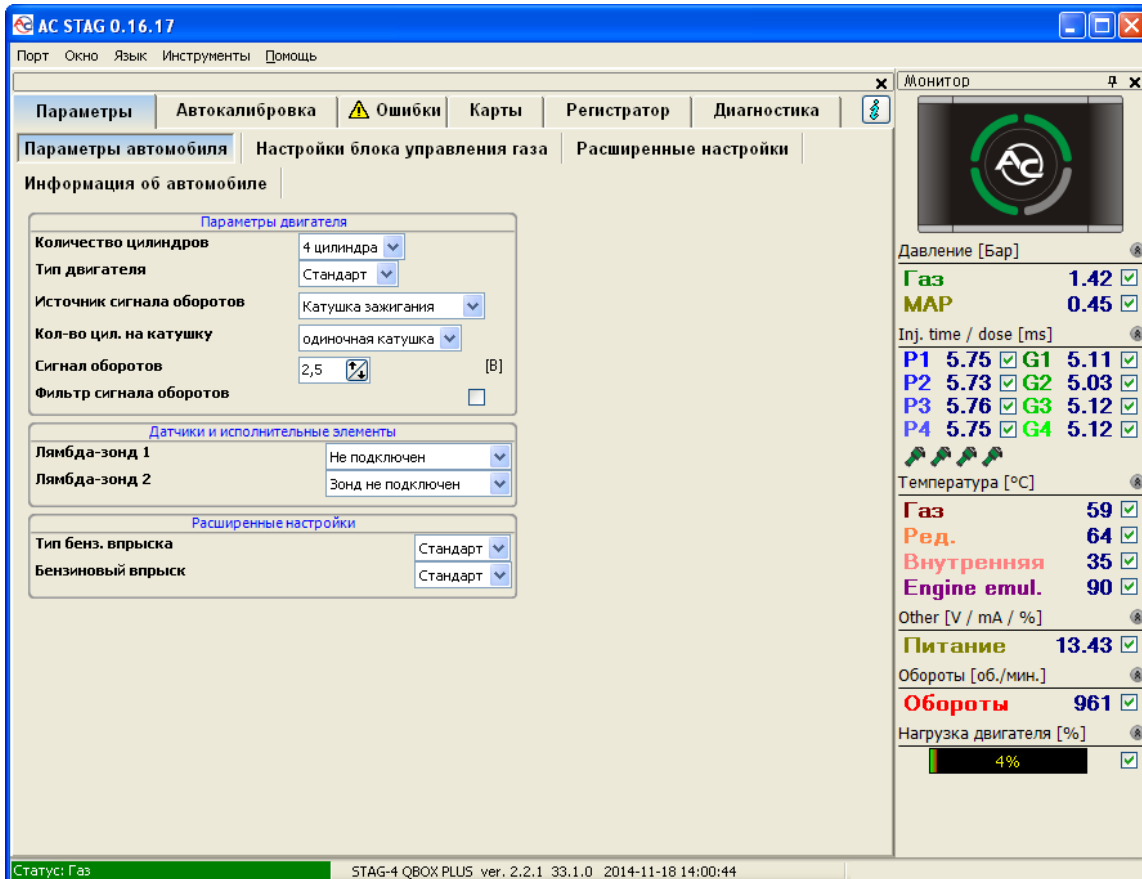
AC STAG 0.16.17

Порт Окно Язык Инструменты Помощь

Параметры | Автокалибровка | Ошибки | Карты | Регистратор | Диагностика

Параметры автомобиля | Настройки блока управления газа | Расширенные настройки

Информация об автомобиле

Параметры двигателя

Количество цилиндров: 4 цилиндра
Тип двигателя: Стандарт
Источник сигнала оборотов: Катушка зажигания
Кол-во цил. на катушку: одиночная катушка
Сигнал оборотов: 2,5 [B]
Фильтр сигнала оборотов

Датчики и исполнительные элементы

Лямбда-зонд 1: Не подключен
Лямбда-зонд 2: Зонд не подключен

Расширенные настройки

Тип бенз. впрыска: Стандарт
Бензиновый впрыск: Стандарт

Монитор

Давление [Бар]
Газ 1.42
MAP 0.45

Inj. time / dose [ms]
P1 5.75 G1 5.11
P2 5.73 G2 5.03
P3 5.76 G3 5.12
P4 5.75 G4 5.12

Температура [°C]
Газ 59
Ред. 64
Внутренняя 35
Engine emul. 90

Other [V / mA / %]
Питание 13.43

Обороты [об./мин.]
Обороты 961

Нагрузка двигателя [%]
4%

Статус: Газ
STAG-4 QBOX PLUS ver. 2.2.1 33.1.0 2014-11-18 14:00:44